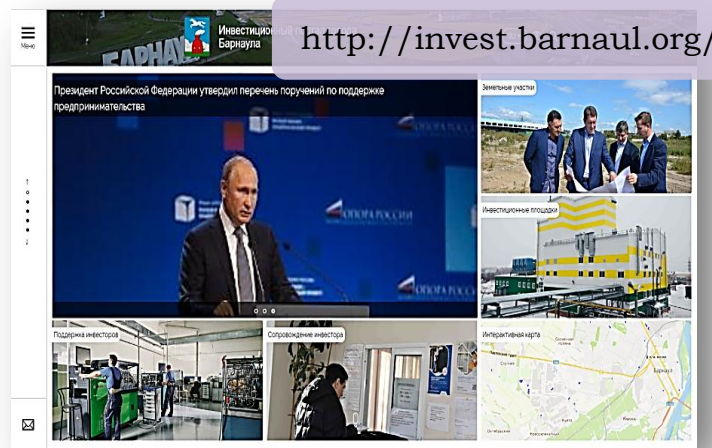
Меню

Инвестиционный Барнаула

http://invest.barnaul.org/

БАРНАУЛ

Президент Российской Федерации утвердил перечень поручений по поддержке предпринимательства

ОПОРА РОССИИ

ОПОРА РОССИИ

ОПОРА РОССИИ

Земельные участки

Инвестиционные площадки

Поддержка инвесторов

Сопровождение инвестора

Интерактивная карта

Барнаул